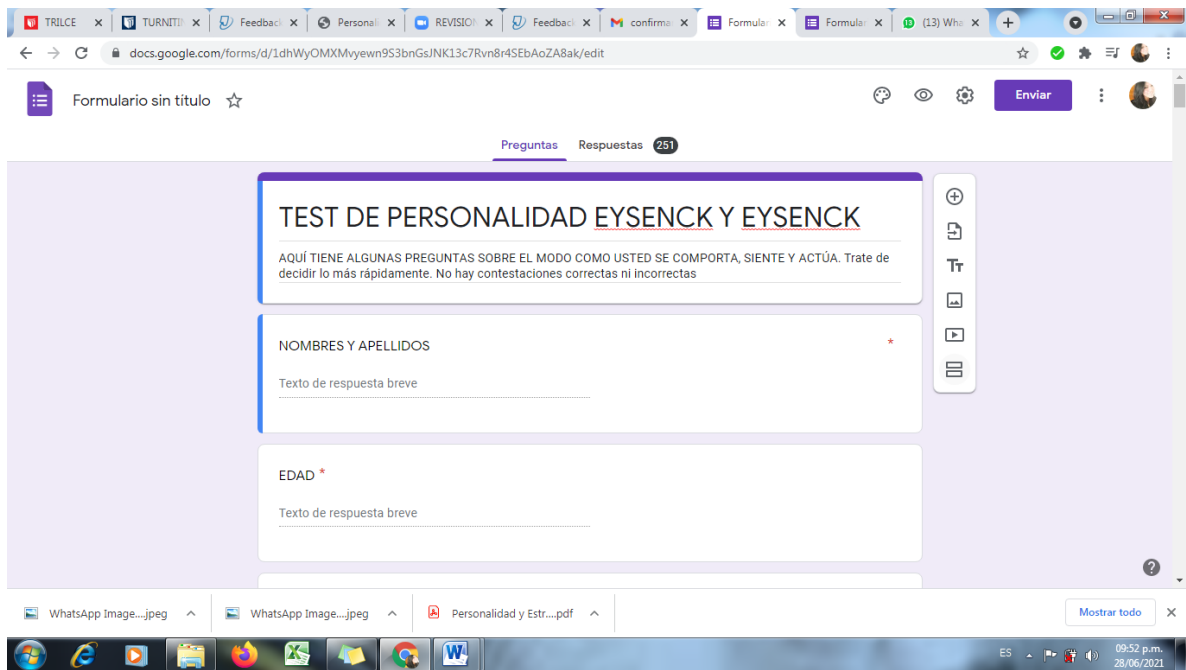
TRILCE ×
TURNITI ×
Feedback ×
Personal ×
REVISION ×
Feedback ×
confirma ×
Formular ×
Formular ×
(13) What ×

docs.google.com/forms/d/1dhWyOMXMvyewn9S3bnGsJNK13c7Rvn8r4SEbAoZA8ak/edit

Formulario sin título

Enviar

Preguntas   Respuestas 251

TEST DE PERSONALIDAD EYSENCK Y EYSENCK

AQUÍ TIENE ALGUNAS PREGUNTAS SOBRE EL MODO COMO USTED SE COMPORTA, SIENTE Y ACTÚA. Trate de decidir lo más rápidamente. No hay contestaciones correctas ni incorrectas

NOMBRES Y APELLIDOS *

Texto de respuesta breve

EDAD *

Texto de respuesta breve

WhatsApp Image....jpeg
WhatsApp Image....jpeg
Personalidad y Estr....pdf
Mostrar todo

ES
09:52 p.m.
28/06/2021